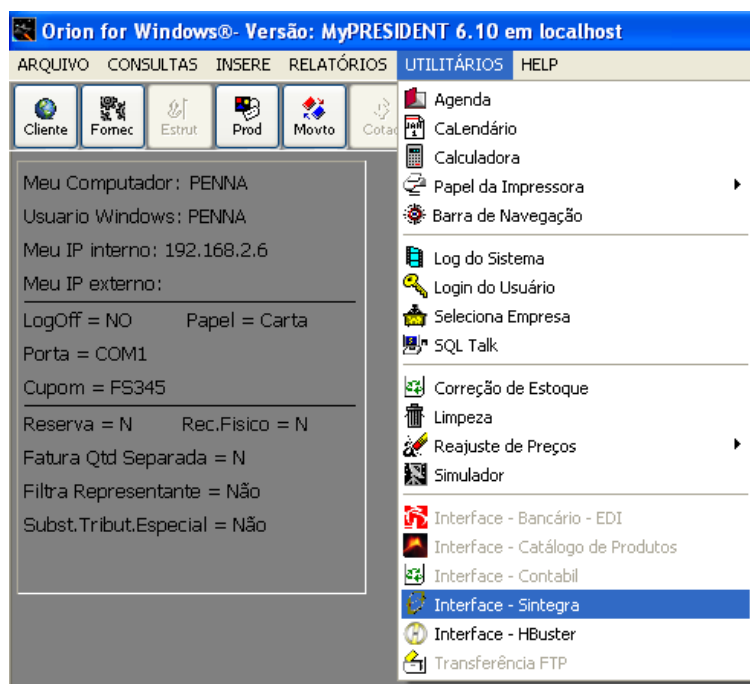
Orion for Windows®- Versão: MyPRESIDENT 6.10 em localhost

ARQUIVO CONSULTAS INSERE RELATÓRIOS UTILITÁRIOS HELP

Cliente Fornec Estrut Prod Movto Cotac

Meu Computador: PENNA
Usuario Windows: PENNA
Meu IP interno: 192.168.2.6
Meu IP externo:

LogOff = NO Papel = Carta
Porta = COM1
Cupom = FS345

Reserva = N Rec.Fisico = N
Fatura Qtd Separada = N
Filtra Representante = Não
Subst.Tribut.Especial = Não

Agenda
CaLendário
Calculadora
Papel da Impressora
Barra de Navegação
Log do Sistema
Login do Usuário
Seleciona Empresa
SQL Talk
Correção de Estoque
Limpeza
Reajuste de Preços
Simulador
Interface - Bancário - EDI
Interface - Catálogo de Produtos
Interface - Contabil
Interface - Sintegra
Interface - HBuster
Transferência FTP